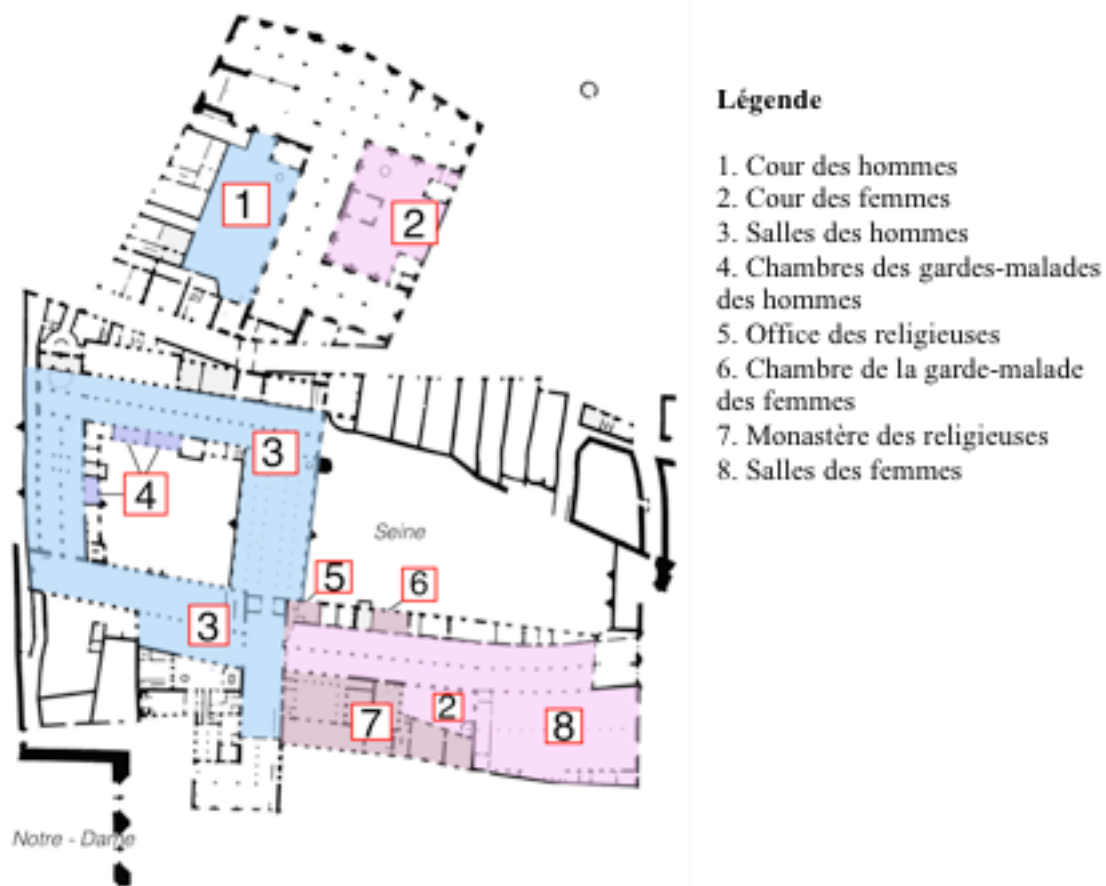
1
2
3
4
3
Seine
5
6
7
2
8
Notre - Dame

Légende

1. Cour des hommes
2. Cour des femmes
3. Salles des hommes
4. Chambres des gardes-malades des hommes
5. Office des religieuses
6. Chambre de la garde-malade des femmes
7. Monastère des religieuses
8. Salles des femmes